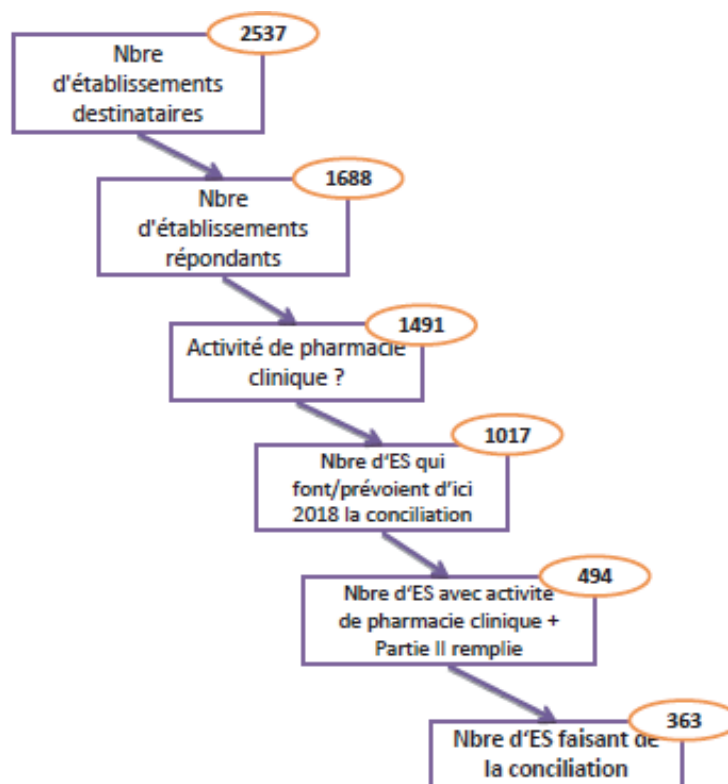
Nbre d'établissements destinataires
2537

Nbre d'établissements répondants
1688

Activité de pharmacie clinique ?
1491

Nbre d'ES qui font/prévoient d'ici 2018 la conciliation
1017

Nbre d'ES avec activité de pharmacie clinique + Partie II remplie
494

Nbre d'ES faisant de la conciliation
363